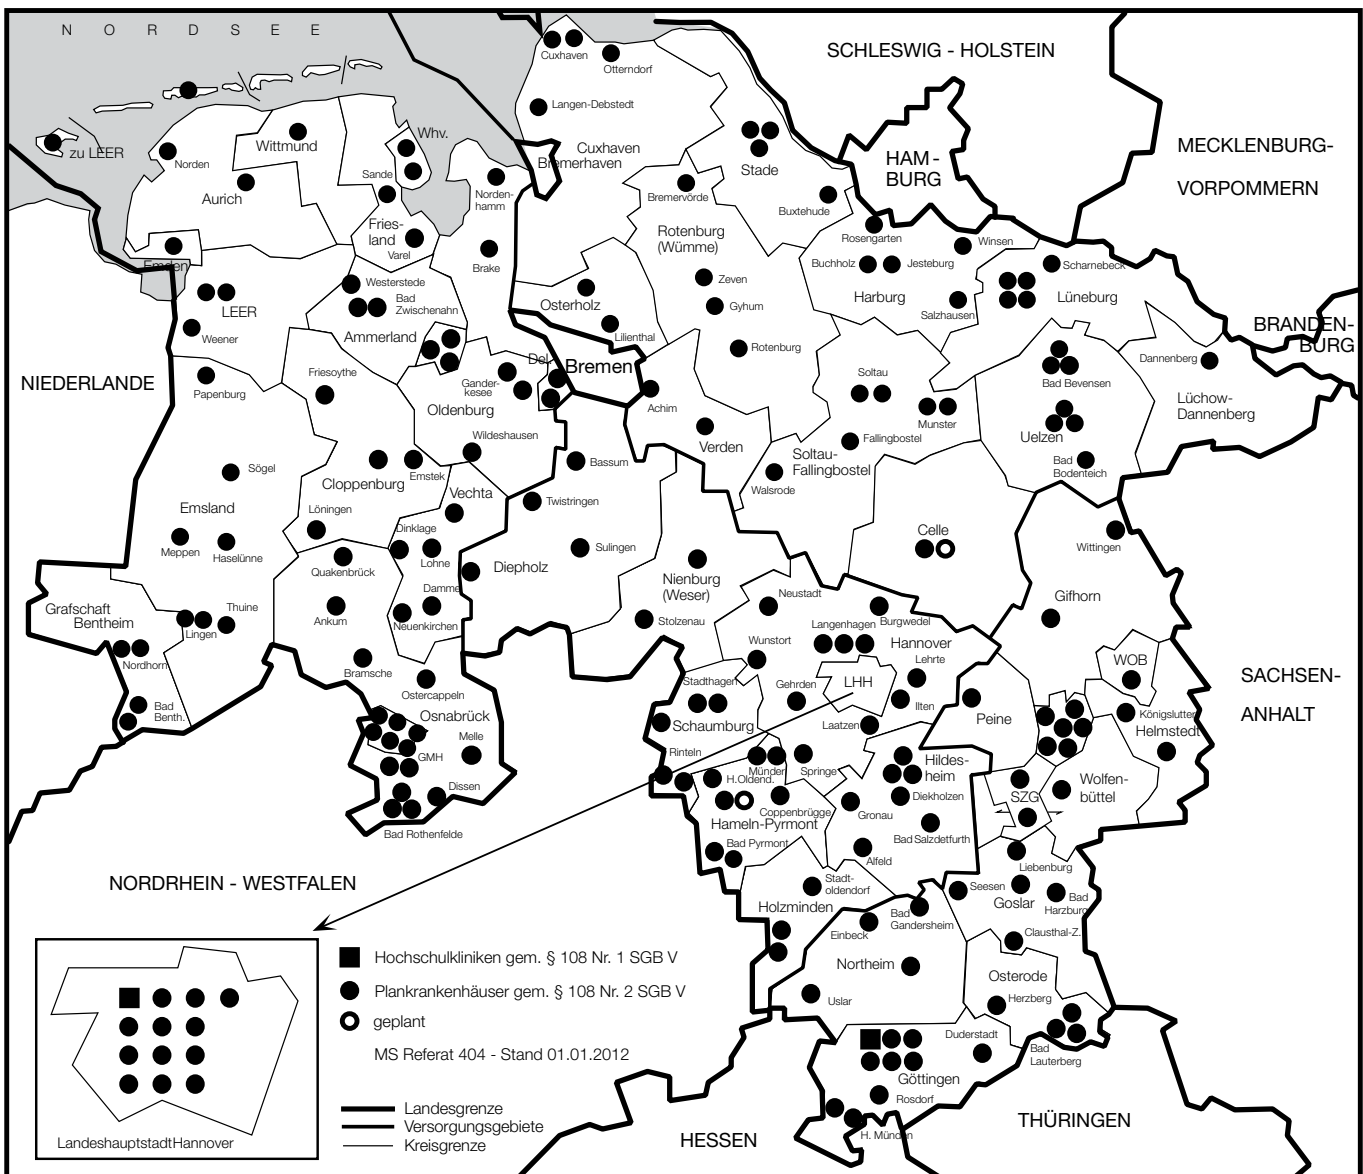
N O R D S E E

SCHLESWIG - HOLSTEIN

MECKLENBURG-VORPOMMERN

HAM-BURG

BRANDEN-BURG

NIEDERLANDE

SACHSEN-ANHALT

NORDRHEIN - WESTFALEN

HESSEN

THÜRINGEN

zu LEER
Norden
Wittmund
Aurich
Whv.
Sande
Friesland
Varel
Nordenhamm
Brake
Emden
LEER
Weener
Westerstede
Bad Zwischenahn
Ammerland
Papenburg
Friesoythe
Oldenburg
Ganderkesee
Del
Bremen
Wildeshausen
Sögel
Emsland
Cloppenburg
Emstek
Vechta
Löningen
Meppen
Haselünne
Dinklage
Lohne
Damme
Quakenbrück
Grafschaft Bentheim
Thuine
Lingen
Nordhorn
Ankum
Neuenkirchen
Bramsche
Ostercappeln
Bad Benth.
Osnabrück
Melle
GMH
Dissen
Bad Rothenfelde
Cuxhaven
Otterndorf
Langen-Debstedt
Cuxhaven
Bremerhaven
Stade
Bremervörde
Buxtehude
Rotenburg (Wümme)
Zeven
Gyhum
Rotenburg
Osterholz
Lilienthal
Achim
Verden
Bassum
Twistringen
Diepholz
Sulingen
Rosengarten
Winsen
Buchholz
Jesteburg
Harburg
Salzhausen
Scharnebeck
Lüneburg
Dannenberg
Lüchow-Dannenberg
Bad Bevensen
Uelzen
Bad Bodenteich
Soltau
Munster
Fallingbostel
Soltau-Fallingbostel
Walsrode
Celle
Wittingen
Gifhorn
Nienburg (Weser)
Stolzenau
Neustadt
Langenhagen
Burgwedel
Hannover
Wunstort
Lehrte
Stadthagen
Gehrden
LHH
Ilten
Schaumburg
Laatzen
Peine
WOB
Königslutter
Helmstedt
Rinteln
Münder
Springe
H.Oldend.
Hildesheim
Coppenbrügge
Diekholzen
Wolfenbüttel
SZG
Hameln-Pyrmont
Gronau
Bad Salzdetfurth
Bad Pyrmont
Alfeld
Liebenburg
Stadtoldendorf
Seesen
Goslar
Bad Harzburg
Holzminden
Bad Gandersheim
Einbeck
Clausthal-Z.
Northeim
Osterode
Uslar
Herzberg
Duderstadt
Bad Lauterberg
Göttingen
Rosdorf
H. Münden

Hochschulkliniken gem. § 108 Nr. 1 SGB V
Plankrankenhäuser gem. § 108 Nr. 2 SGB V
geplant
MS Referat 404 - Stand 01.01.2012

Landesgrenze
Versorgungsgebiete
Kreisgrenze

LandeshauptstadtHannover